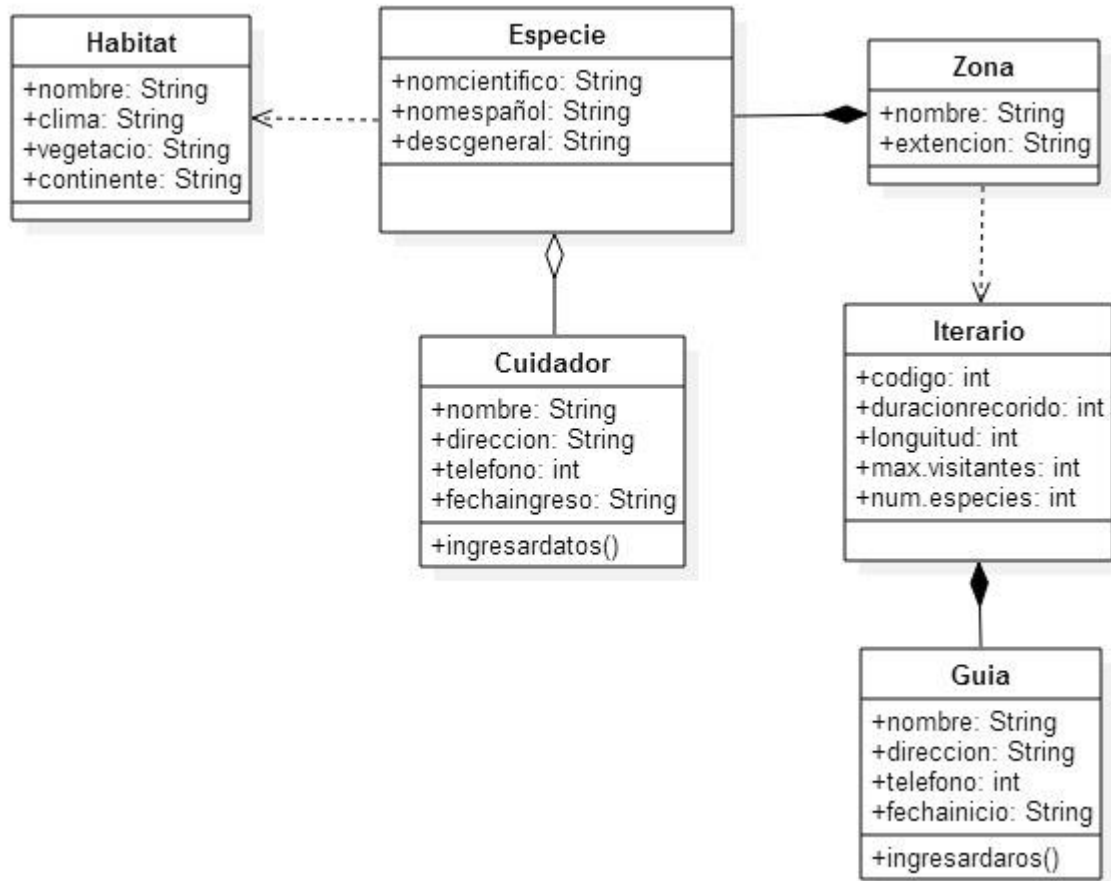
Habitat
+nombre: String
+clima: String
+vegetacio: String
+continente: String

Especie
+nomcientifico: String
+nomespañol: String
+descgeneral: String

Zona
+nombre: String
+extencion: String

Cuidador
+nombre: String
+direccion: String
+telefono: int
+fechaingreso: String
+ingresardatos()

Iterario
+codigo: int
+duracionrecorido: int
+longuitud: int
+max.visitantes: int
+num.especies: int

Guia
+nombre: String
+direccion: String
+telefono: int
+fechainicio: String
+ingresardaros()